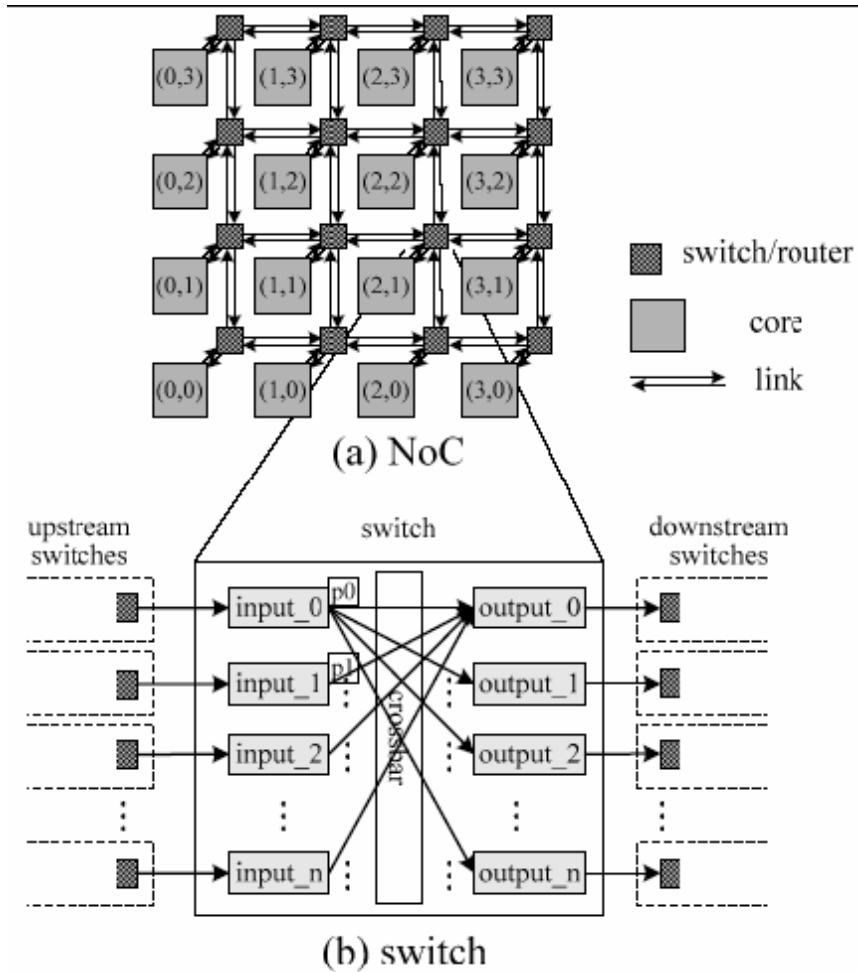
(0,3) (1,3) (2,3) (3,3)
(0,2) (1,2) (2,2) (3,2)
(0,1) (1,1) (2,1) (3,1)
(0,0) (1,0) (2,0) (3,0)

switch/router
core
link

(a) NoC

upstream switches
switch
downstream switches

p0
p1
input_0
input_1
input_2
input_n
crossbar
output_0
output_1
output_2
output_n

(b) switch